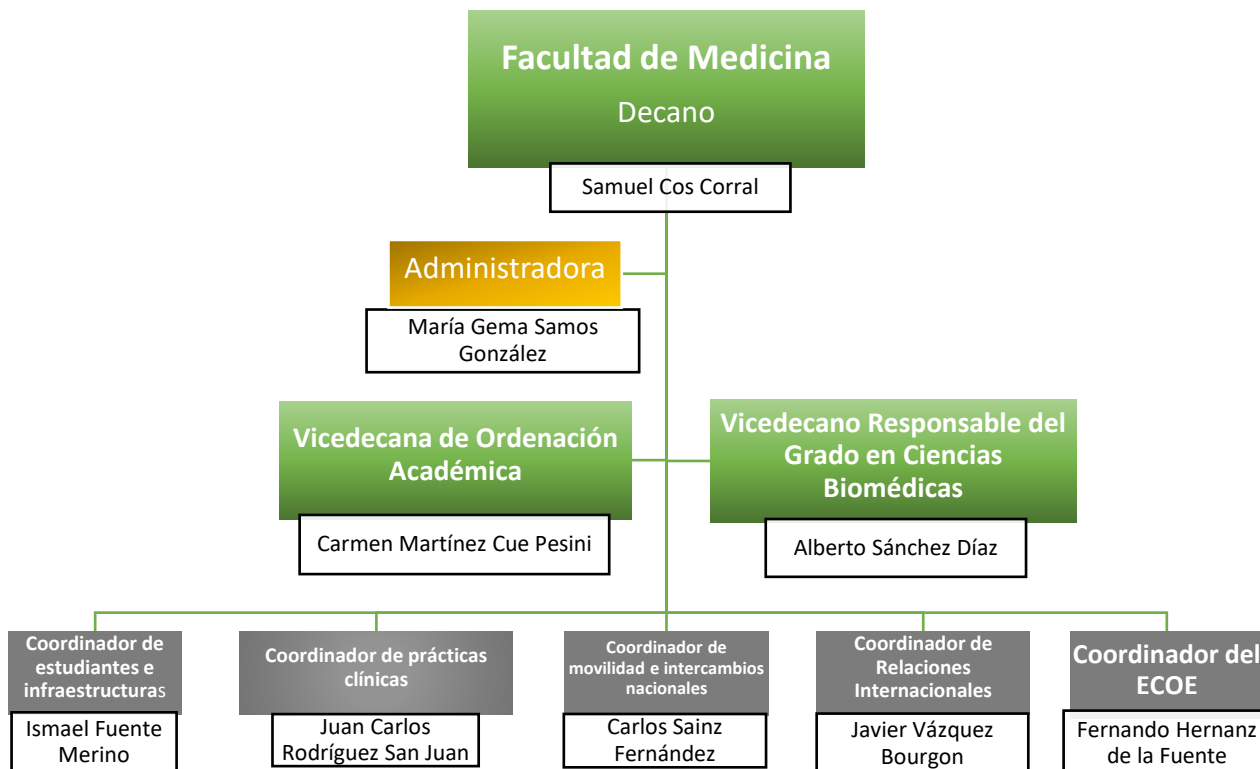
Facultad de Medicina

Decano

Samuel Cos Corral

Administradora

María Gema Samos González

Vicedecana de Ordenación Académica

Carmen Martínez Cue Pesini

Vicedecano Responsable del Grado en Ciencias Biomédicas

Alberto Sánchez Díaz

Coordinador de estudiantes e infraestructuras

Ismael Fuente Merino

Coordinador de prácticas clínicas

Juan Carlos Rodríguez San Juan

Coordinador de movilidad e intercambios nacionales

Carlos Sainz Fernández

Coordinador de Relaciones Internacionales

Javier Vázquez Bourgon

Coordinador del ECOE

Fernando Hernanz de la Fuente